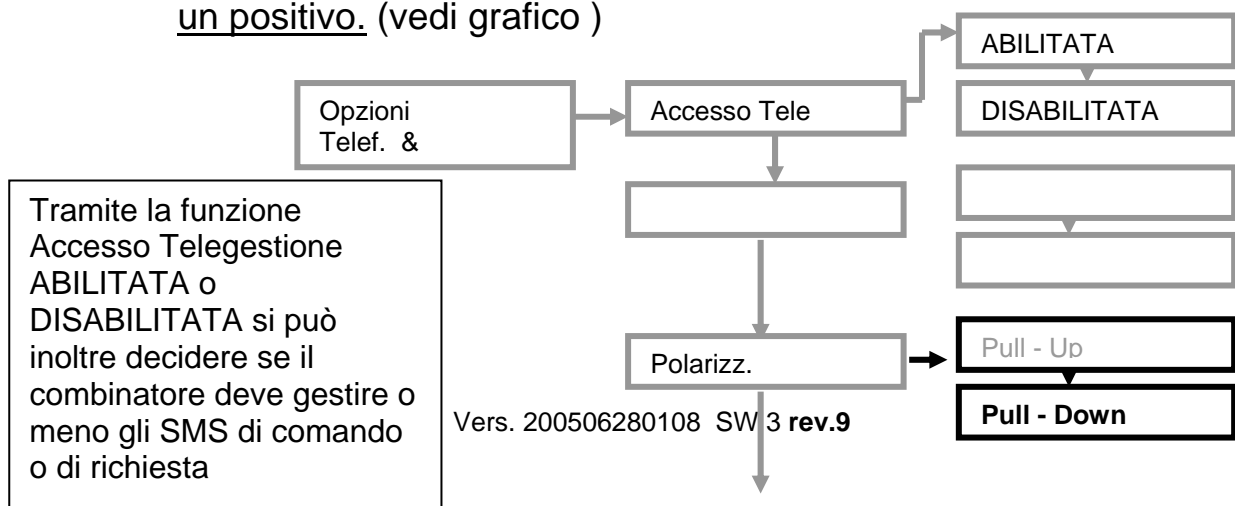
un positivo. (vedi grafico )

Opzioni Telef. &

Accesso Tele

ABILITATA

DISABILITATA

Tramite la funzione Accesso Telegestione ABILITATA o DISABILITATA si può inoltre decidere se il combinatore deve gestire o meno gli SMS di comando o di richiesta

Polarizz.

Pull - Up

Pull - Down

Vers. 200506280108 SW 3 **rev.9**